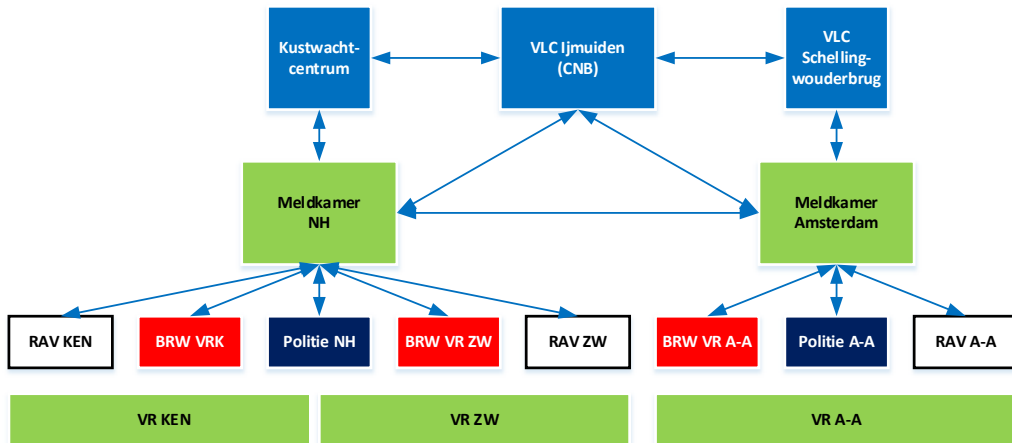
Kustwachtcentrum

VLC Ijmuiden (CNB)

VLC Schellingwouderbrug

Meldkamer NH

Meldkamer Amsterdam

RAV KEN

BRW VRK

Politie NH

BRW VR ZW

RAV ZW

BRW VR A-A

Politie A-A

RAV A-A

VR KEN

VR ZW

VR A-A